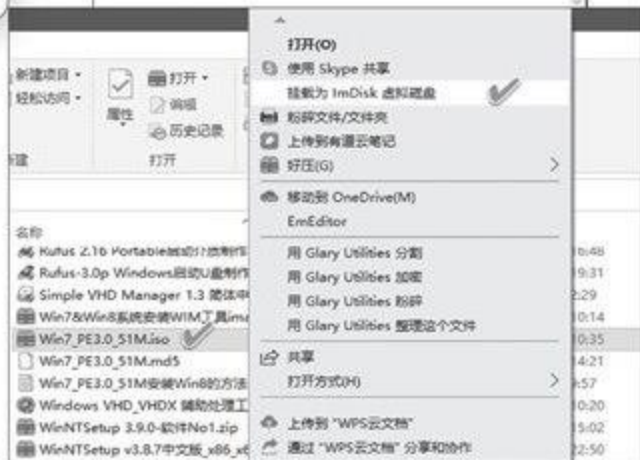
新建项目 ▾
轻松访问 ▾
新建
属性
打开 ▾
编辑
历史记录
打开
名称
Rufus 2.16 Portable版
Rufus-3.0p Windows启动U盘制作
Simple VHD Manager 1.3 简体中
Win7&Win8系统安装WIM工具
Win7_PE3.0_51M.iso
Win7_PE3.0_51M.md5
Win7_PE3.0_51M安装Win8的方法
Windows VHD_VHDX 辅助处理工
WinNTSetup 3.9.0-软件No1.zip
WinNTSetup v3.8.7中文版_x86_x
0:48
9:31
2:29
0:14
0:35
4:21
4:57
0:16
8:10
2:50
打开(O)
使用 Skype 共享
装载为 ImDisk 虚拟磁盘
粉碎文件/文件夹
上传到有道云笔记
好压(G)
移动到 OneDrive(M)
EmEditor
用 Glary Utilities 分割
用 Glary Utilities 加密
用 Glary Utilities 粉碎
用 Glary Utilities 整理这个文件
共享
打开方式(H)
上传到 "WPS云文档"
通过 "WPS云文档" 分享和协作